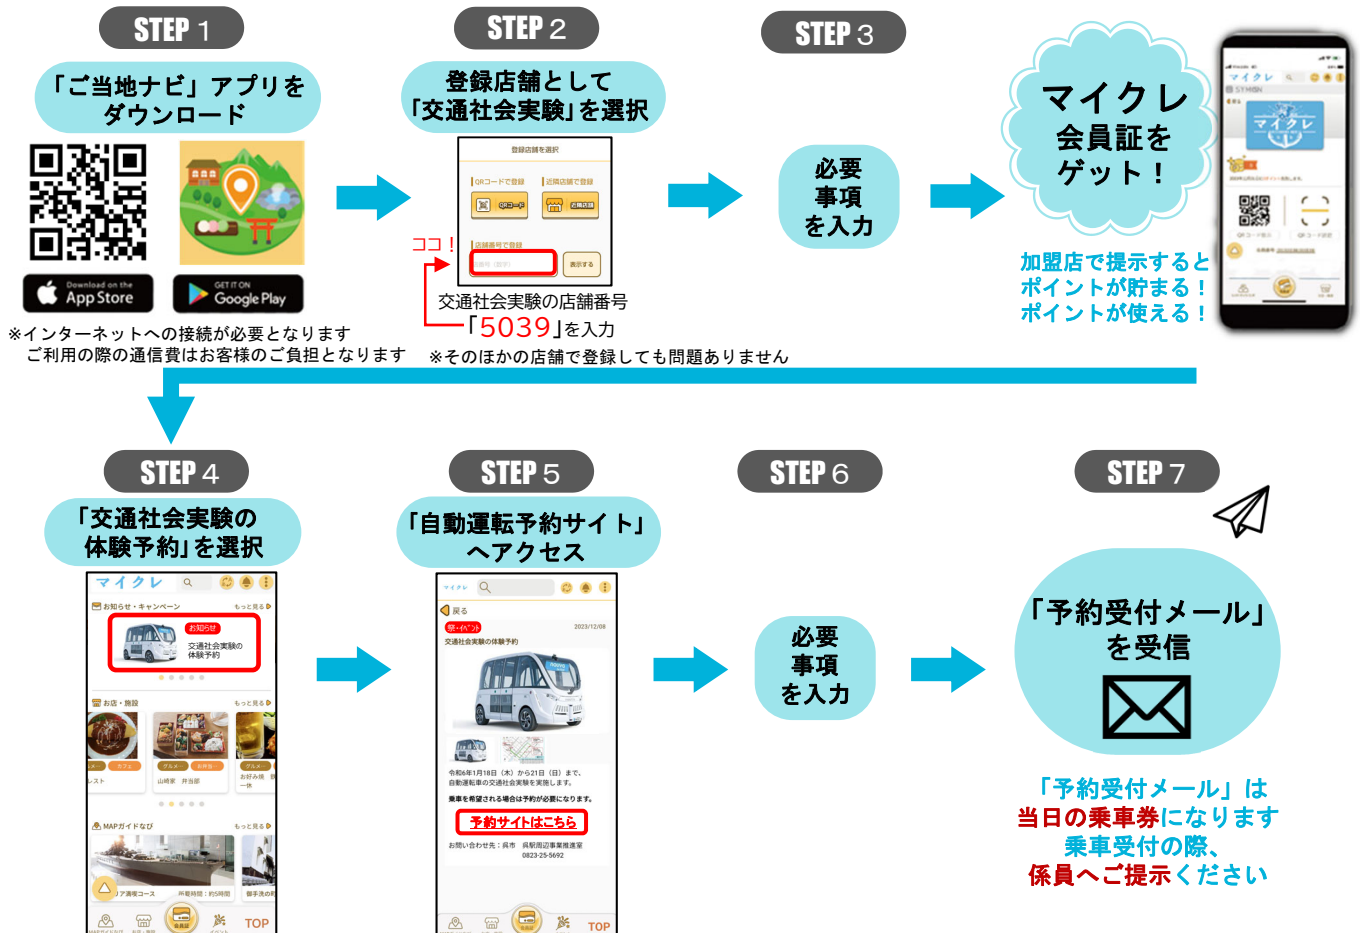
STEP 1

「ご当地ナビ」アプリをダウンロード

Download on the App Store

GET IT ON Google Play

※インターネットへの接続が必要となります
ご利用の際の通信費はお客様のご負担となります

STEP 2

登録店舗として「交通社会実験」を選択

登録店舗を選択

QRコードで登録

近隣店舗で登録

QRコード

お店店舗

店舗番号で登録

番号（数字）

表示する

ココ！

交通社会実験の店舗番号
「5039」を入力

※そのほかの店舗で登録しても問題ありません

STEP 3

必要事項を入力

マイクレ会員証をゲット！

加盟店で提示すると
ポイントが貯まる！
ポイントが使える！

マイクレ

STEP 4

「交通社会実験の体験予約」を選択

マイクレ

お知らせ・キャンペーン

もっと見る

お知らせ

交通社会実験の体験予約

お店・施設

もっと見る

カフェ

グルメ

お弁当

山崎家 弁当部

お好み焼

MAPガイドなび

もっと見る

TOP

STEP 5

「自動運転予約サイト」へアクセス

マイクレ

戻る

祭・イベント

2023/12/08

交通社会実験の体験予約

令和6年1月18日（木）から21日（日）まで、自動運転車の交通社会実験を実施します。

乗車を希望される場合は予約が必要になります。

予約サイトはこちら

お問い合わせ先：呉市 呉駅周辺事業推進室
0823-25-5692

TOP

STEP 6

必要事項を入力

STEP 7

「予約受付メール」を受信

「予約受付メール」は
当日の乗車券になります
乗車受付の際、
係員へご提示ください